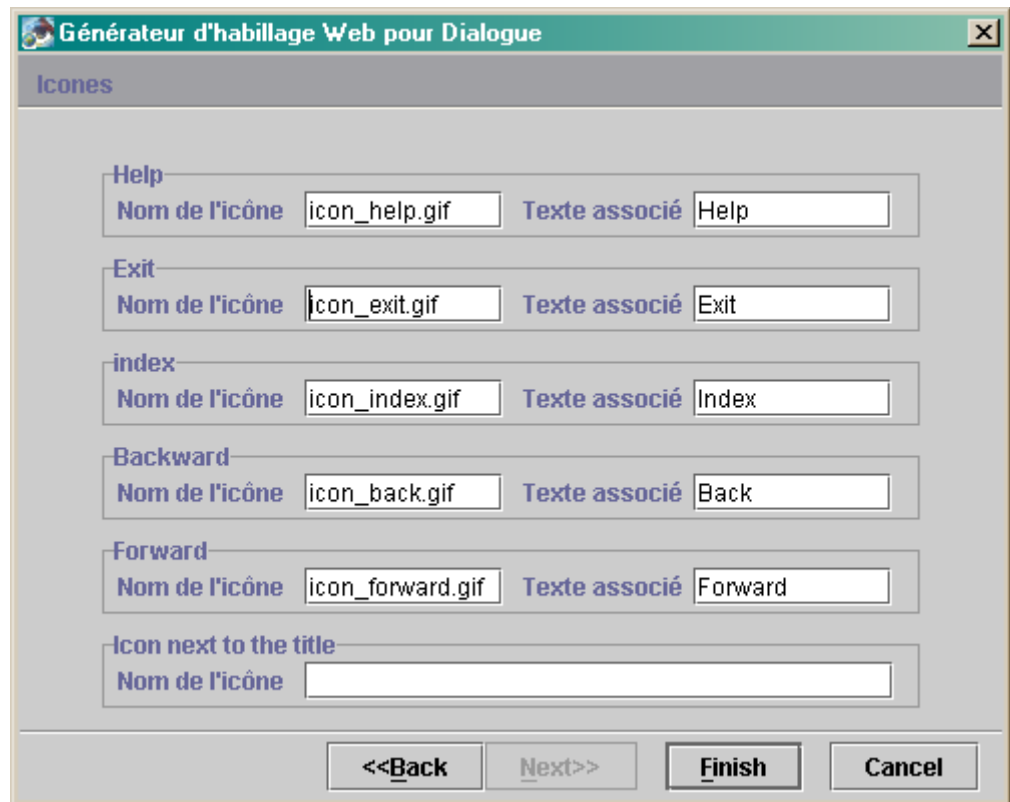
Générateur d'habillage Web pour Dialogue

Icones

Help
Nom de l'icône icon_help.gif Texte associé Help

Exit
Nom de l'icône icon_exit.gif Texte associé Exit

index
Nom de l'icône icon_index.gif Texte associé Index

Backward
Nom de l'icône icon_back.gif Texte associé Back

Forward
Nom de l'icône icon_forward.gif Texte associé Forward

Icon next to the title
Nom de l'icône

<<Back Next>> Finish Cancel